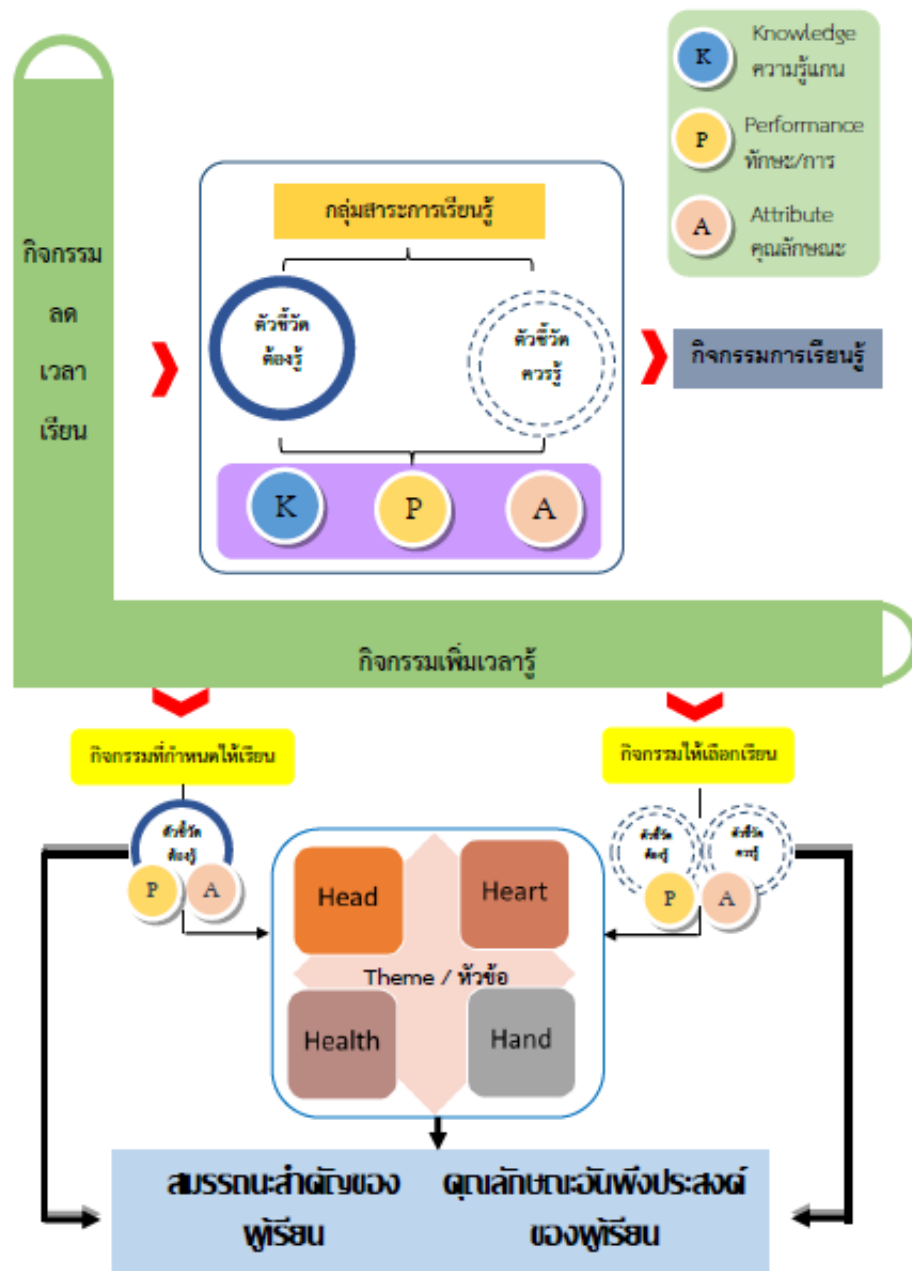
K Knowledge ความรู้แกน

P Performance ทักษะ/การ

A Attribute คุณลักษณะ

กิจกรรม ลด เวลา เรียน

กลุ่มสาระการเรียนรู้

ตัวชี้วัด ต้องรู้

ตัวชี้วัด ควรรู้

K P A

กิจกรรมการเรียนรู้

กิจกรรมเพิ่มเวลารู้

กิจกรรมที่กำหนดให้เรียน

กิจกรรมให้เลือกเรียน

ตัวชี้วัด ต้องรู้

P A

ตัวชี้วัด ต้องรู้

ตัวชี้วัด ควรรู้

P A

Head

Heart

Theme / หัวข้อ

Health

Hand

สมรรถนะสำคัญของผู้เรียน

คุณลักษณะอันพึงประสงค์ของผู้เรียน